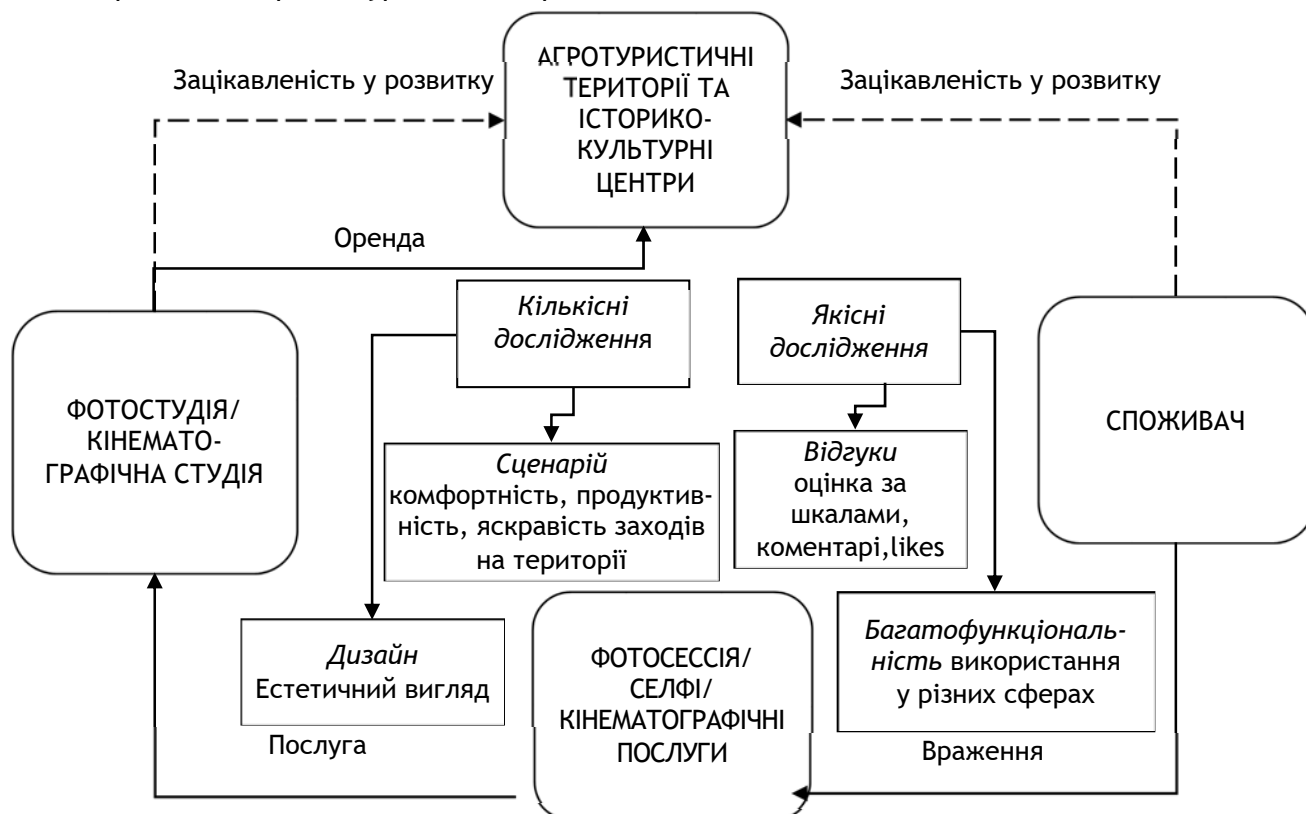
АГРОТУРИСТИЧНІ ТЕРИТОРІЇ ТА ІСТОРИКО-КУЛЬТУРНІ ЦЕНТРИ

Зацікавленість у розвитку

Зацікавленість у розвитку

Оренда

ФОТОСТУДІЯ/ КІНЕМАТО-ГРАФІЧНА СТУДІЯ

Кількісні дослідження

Якісні дослідження

СПОЖИВАЧ

Сценарій комфортність, продуктивність, яскравість заходів на території

Відгуки оцінка за шкалами, коментарі,likes

Дизайн Естетичний вигляд

ФОТОСЕССІЯ/ СЕЛФІ/ КІНЕМАТОГРАФІЧНІ ПОСЛУГИ

Багатофункціональність використання у різних сферах

Послуга

Враження